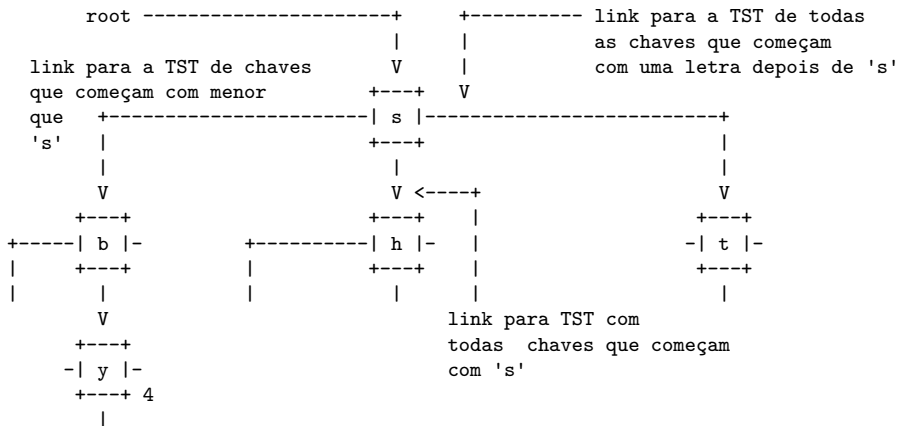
root
link para a TST de todas as chaves que começam com uma letra depois de 's'

link para a TST de chaves que começam com menor que 's'

s

b

h

t

y

4

link para TST com todas  chaves que começam com 's'